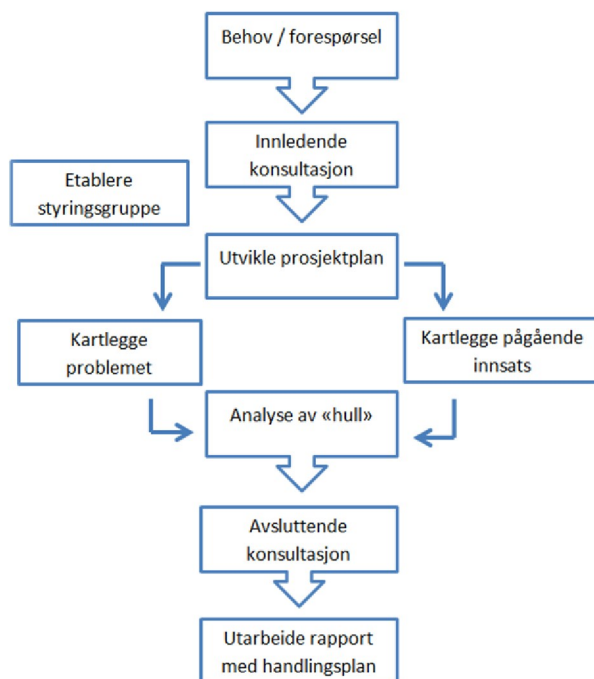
Behov / forespørsel

Innledende konsultasjon

Etablere styringsgruppe

Utvikle prosjektplan

Kartlegge problemet

Kartlegge pågående innsats

Analyse av «hull»

Avsluttende konsultasjon

Utarbeide rapport med handlingsplan